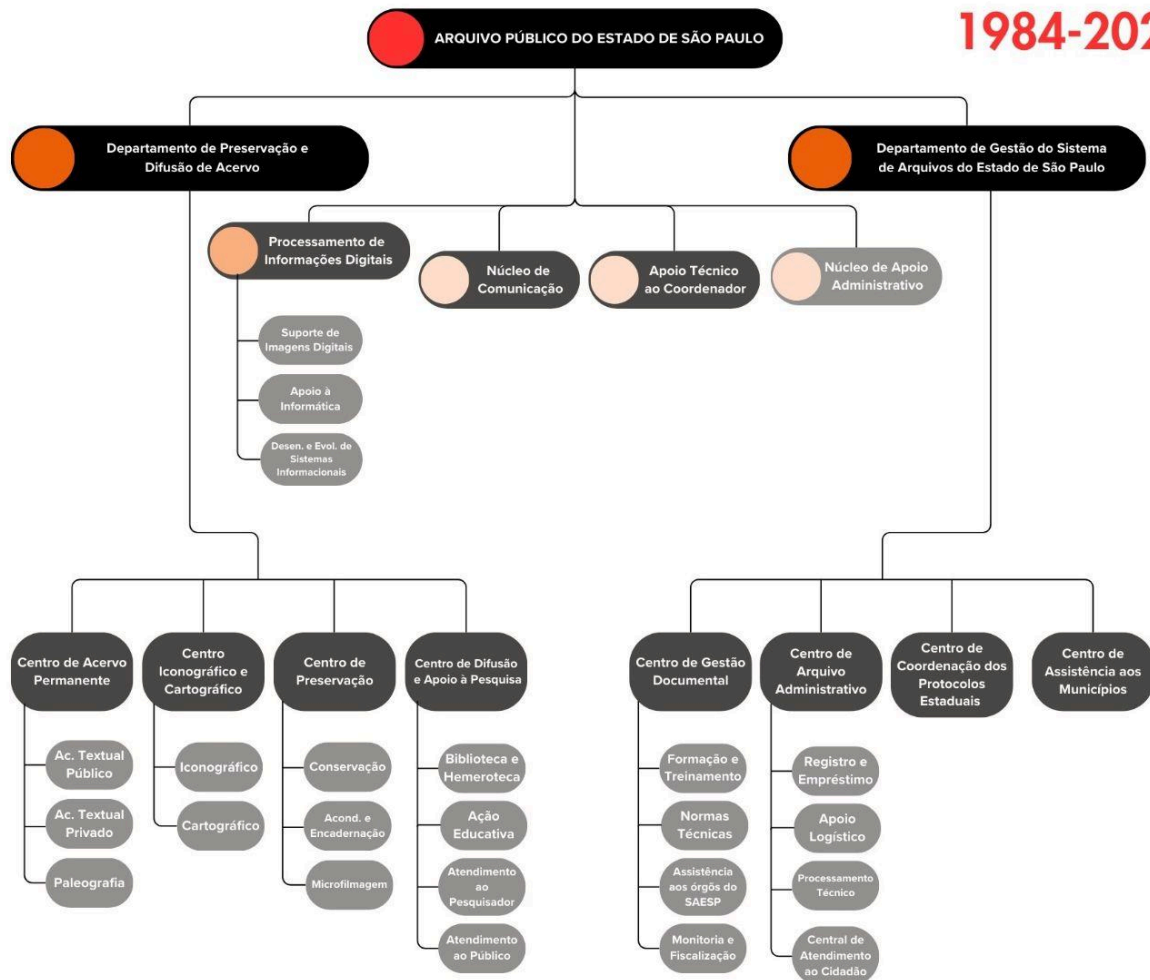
1984-202

ARQUIVO PÚBLICO DO ESTADO DE SÃO PAULO

Departamento de Preservação e Difusão de Acervo

Departamento de Gestão do Sistema de Arquivos do Estado de São Paulo

Processamento de Informações Digitais

Núcleo de Comunicação

Apoio Técnico ao Coordenador

Núcleo de Apoio Administrativo

Suporte de Imagens Digitais

Apoio à Informática

Desen. e Evol. de Sistemas Informacionais

Centro de Acervo Permanente

Ac. Textual Público

Ac. Textual Privado

Paleografia

Centro Iconográfico e Cartográfico

Iconográfico

Cartográfico

Centro de Preservação

Conservação

Acond. e Encadernação

Microfilmagem

Centro de Difusão e Apoio à Pesquisa

Biblioteca e Hemeroteca

Ação Educativa

Atendimento ao Pesquisador

Atendimento ao Público

Centro de Gestão Documental

Formação e Treinamento

Normas Técnicas

Assistência aos órgãos do SAESP

Monitoria e Fiscalização

Centro de Arquivo Administrativo

Registro e Empréstimo

Apoio Logístico

Processamento Técnico

Central de Atendimento ao Cidadão

Centro de Coordenação dos Protocolos Estaduais

Centro de Assistência aos Municípios